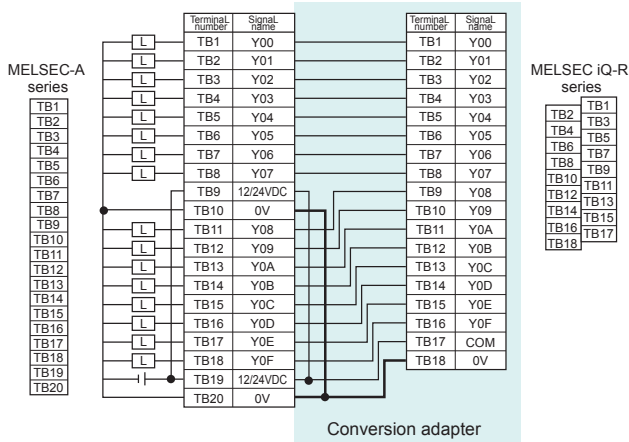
MELSEC-A series

TB1
TB2
TB3
TB4
TB5
TB6
TB7
TB8
TB9
TB10
TB11
TB12
TB13
TB14
TB15
TB16
TB17
TB18
TB19
TB20

| Terminal number | Signal name |
|---|---|
| TB1 | Y00 |
| TB2 | Y01 |
| TB3 | Y02 |
| TB4 | Y03 |
| TB5 | Y04 |
| TB6 | Y05 |
| TB7 | Y06 |
| TB8 | Y07 |
| TB9 | 12/24VDC |
| TB10 | 0V |
| TB11 | Y08 |
| TB12 | Y09 |
| TB13 | Y0A |
| TB14 | Y0B |
| TB15 | Y0C |
| TB16 | Y0D |
| TB17 | Y0E |
| TB18 | Y0F |
| TB19 | 12/24VDC |
| TB20 | 0V |

L L L L L L L L L L L L L L L L

| Terminal number | Signal name |
|---|---|
| TB1 | Y00 |
| TB2 | Y01 |
| TB3 | Y02 |
| TB4 | Y03 |
| TB5 | Y04 |
| TB6 | Y05 |
| TB7 | Y06 |
| TB8 | Y07 |
| TB9 | Y08 |
| TB10 | Y09 |
| TB11 | Y0A |
| TB12 | Y0B |
| TB13 | Y0C |
| TB14 | Y0D |
| TB15 | Y0E |
| TB16 | Y0F |
| TB17 | COM |
| TB18 | 0V |

MELSEC iQ-R series

TB1
TB2
TB3
TB4
TB5
TB6
TB7
TB8
TB9
TB10
TB11
TB12
TB13
TB14
TB15
TB16
TB17
TB18

Conversion adapter